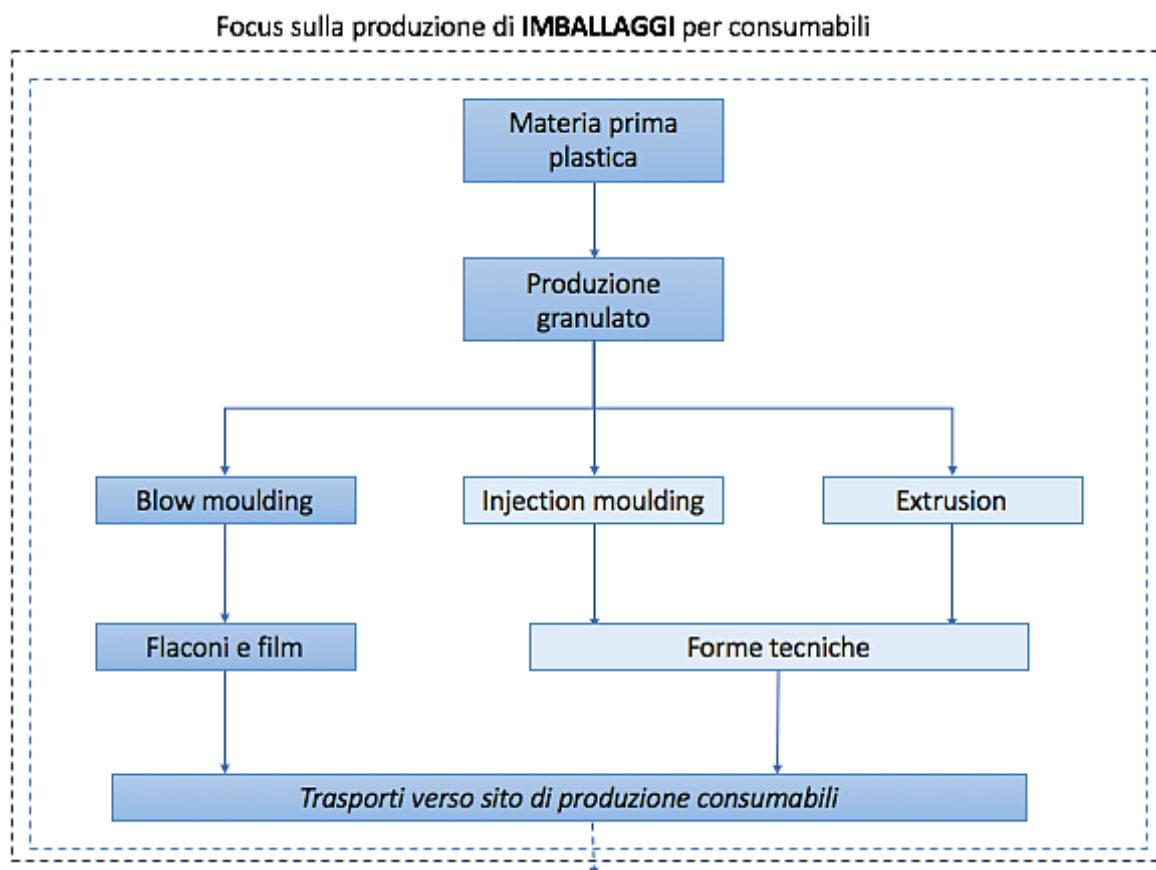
Focus sulla produzione di **IMBALLAGGI** per consumabili

Materia prima plastica

Produzione granulato

Blow moulding

Injection moulding

Extrusion

Flaconi e film

Forme tecniche

*Trasporti verso sito di produzione consumabili*